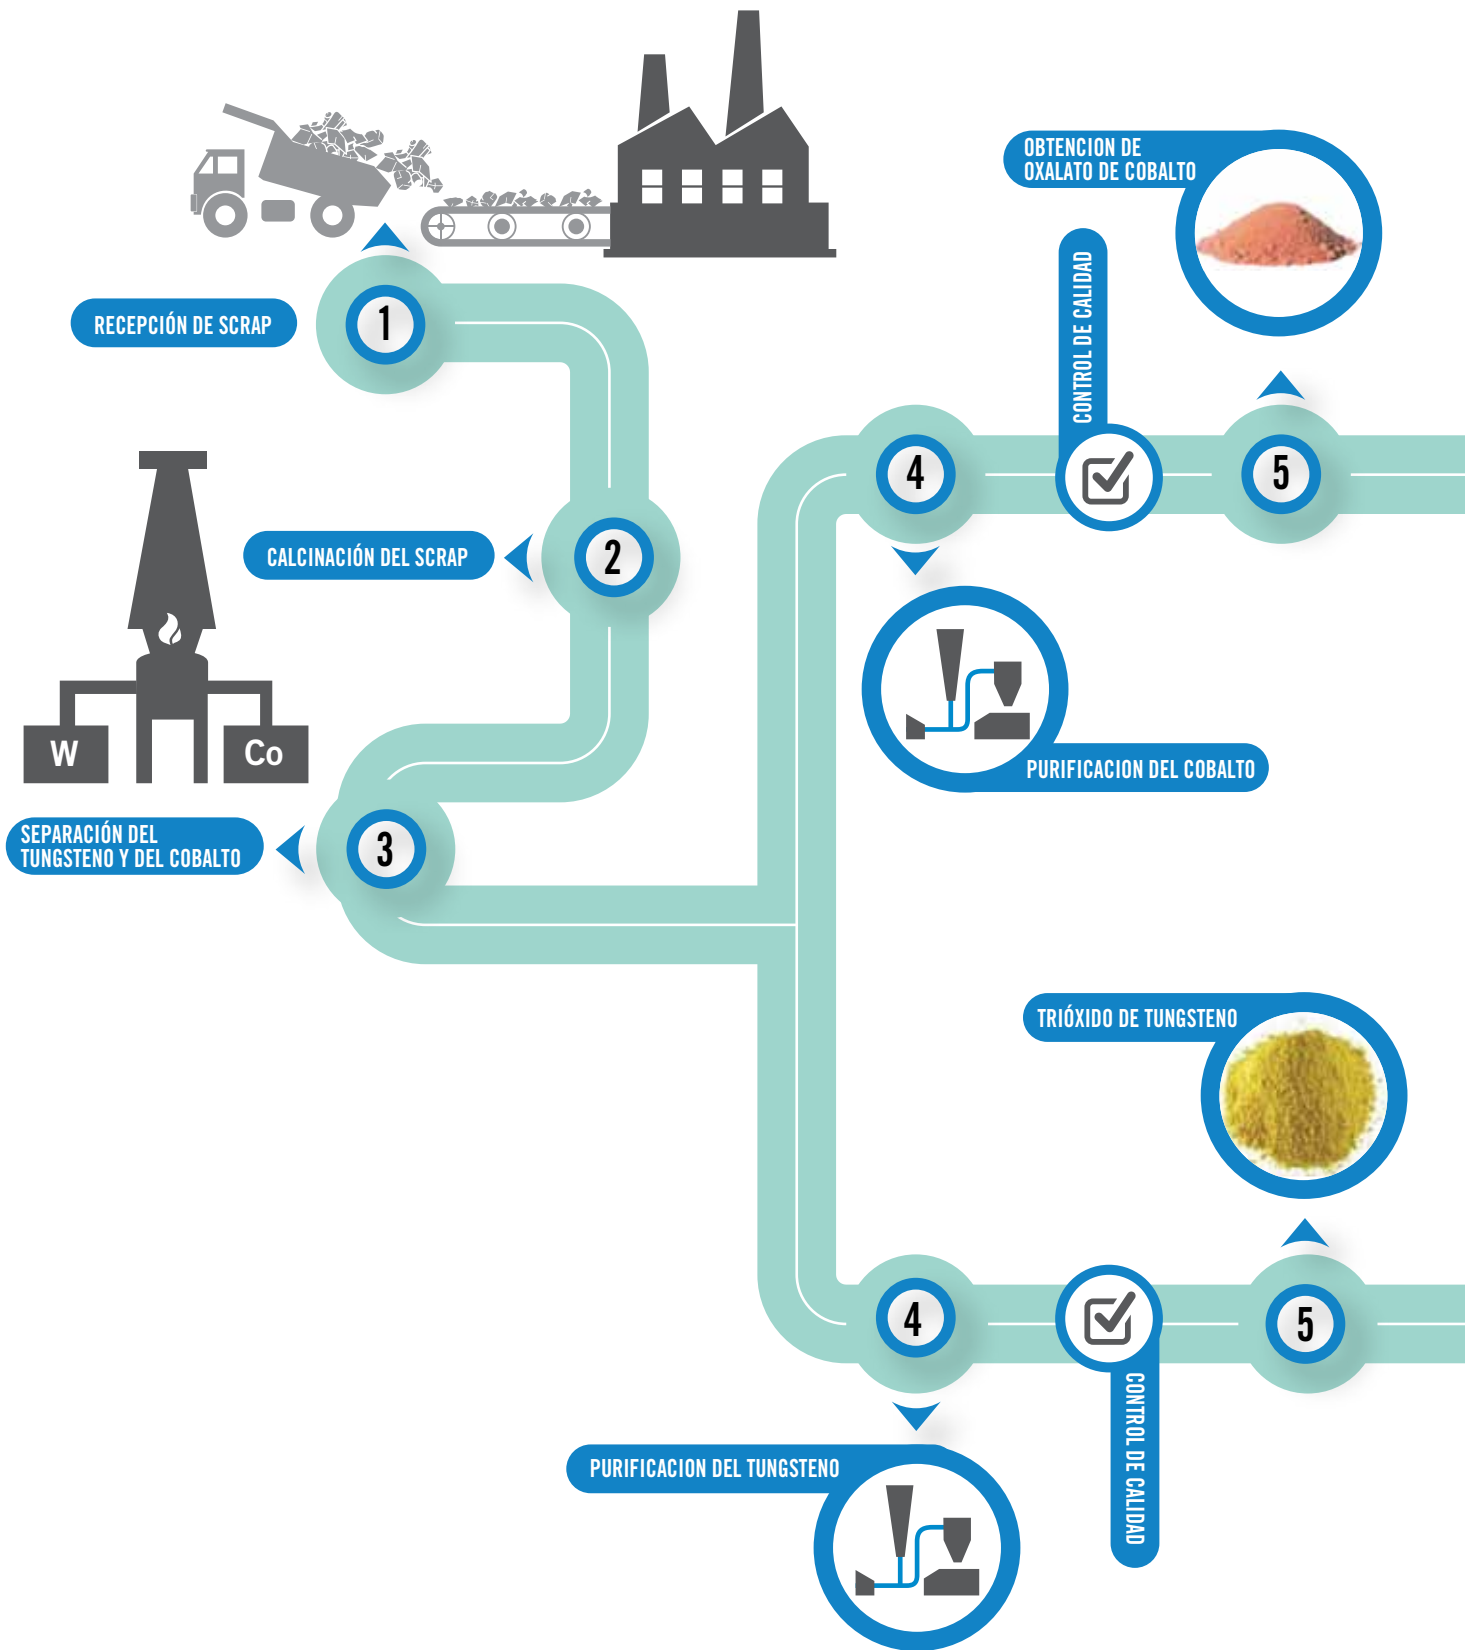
OBTENCION DE OXALATO DE COBALTO

1

RECEPCIÓN DE SCRAP

CONTROL DE CALIDAD

4

5

CALCINACIÓN DEL SCRAP

2

W

Co

PURIFICACION DEL COBALTO

SEPARACIÓN DEL TUNGSTENO Y DEL COBALTO

3

TRIÓXIDO DE TUNGSTENO

4

5

CONTROL DE CALIDAD

PURIFICACION DEL TUNGSTENO